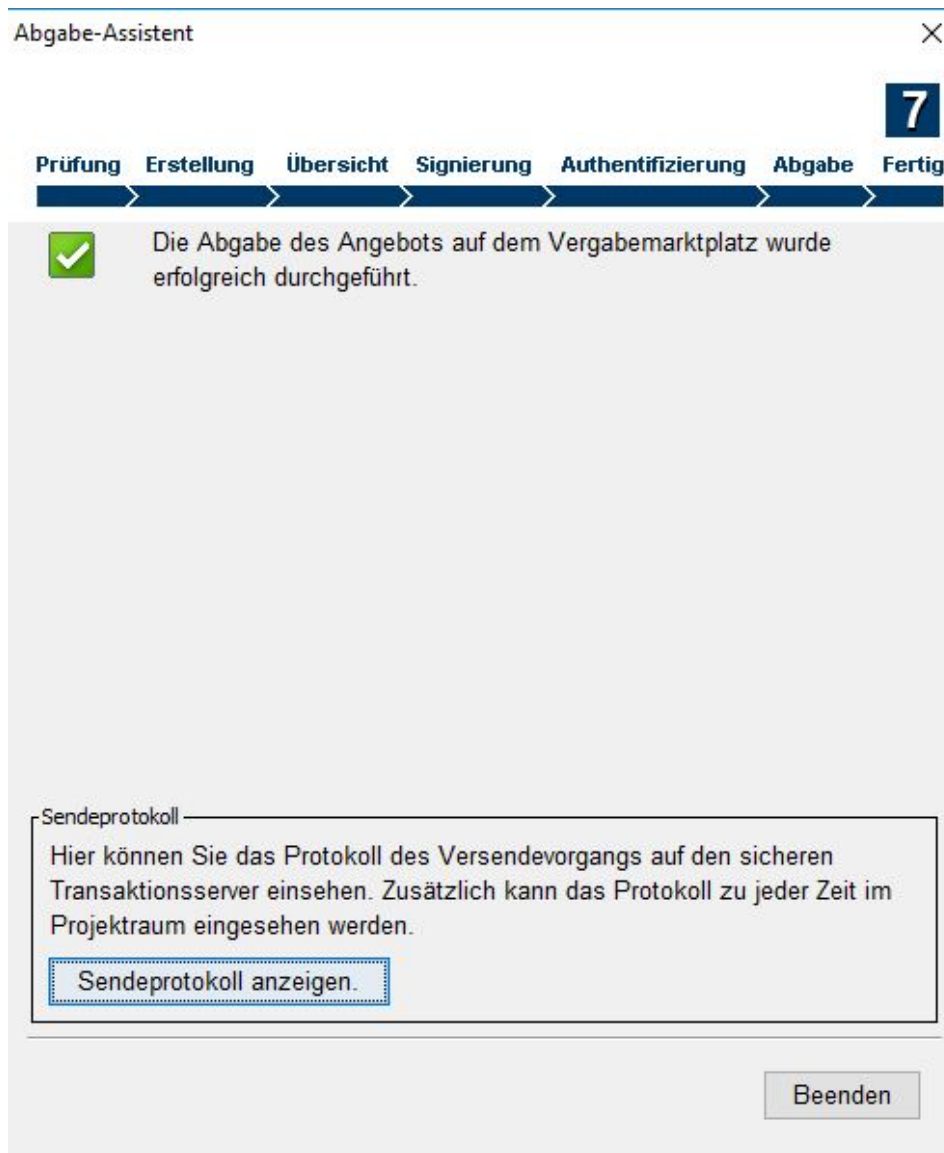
Abgabe-Assistent

×

7

Prüfung Erstellung Übersicht Signierung Authentifizierung Abgabe Fertig

Die Abgabe des Angebots auf dem Vergabemarktplatz wurde erfolgreich durchgeführt.

Sendeprotokoll

Hier können Sie das Protokoll des Versendevorgangs auf den sicheren Transaktionsserver einsehen. Zusätzlich kann das Protokoll zu jeder Zeit im Projektraum eingesehen werden.

Sendeprotokoll anzeigen.

Beenden